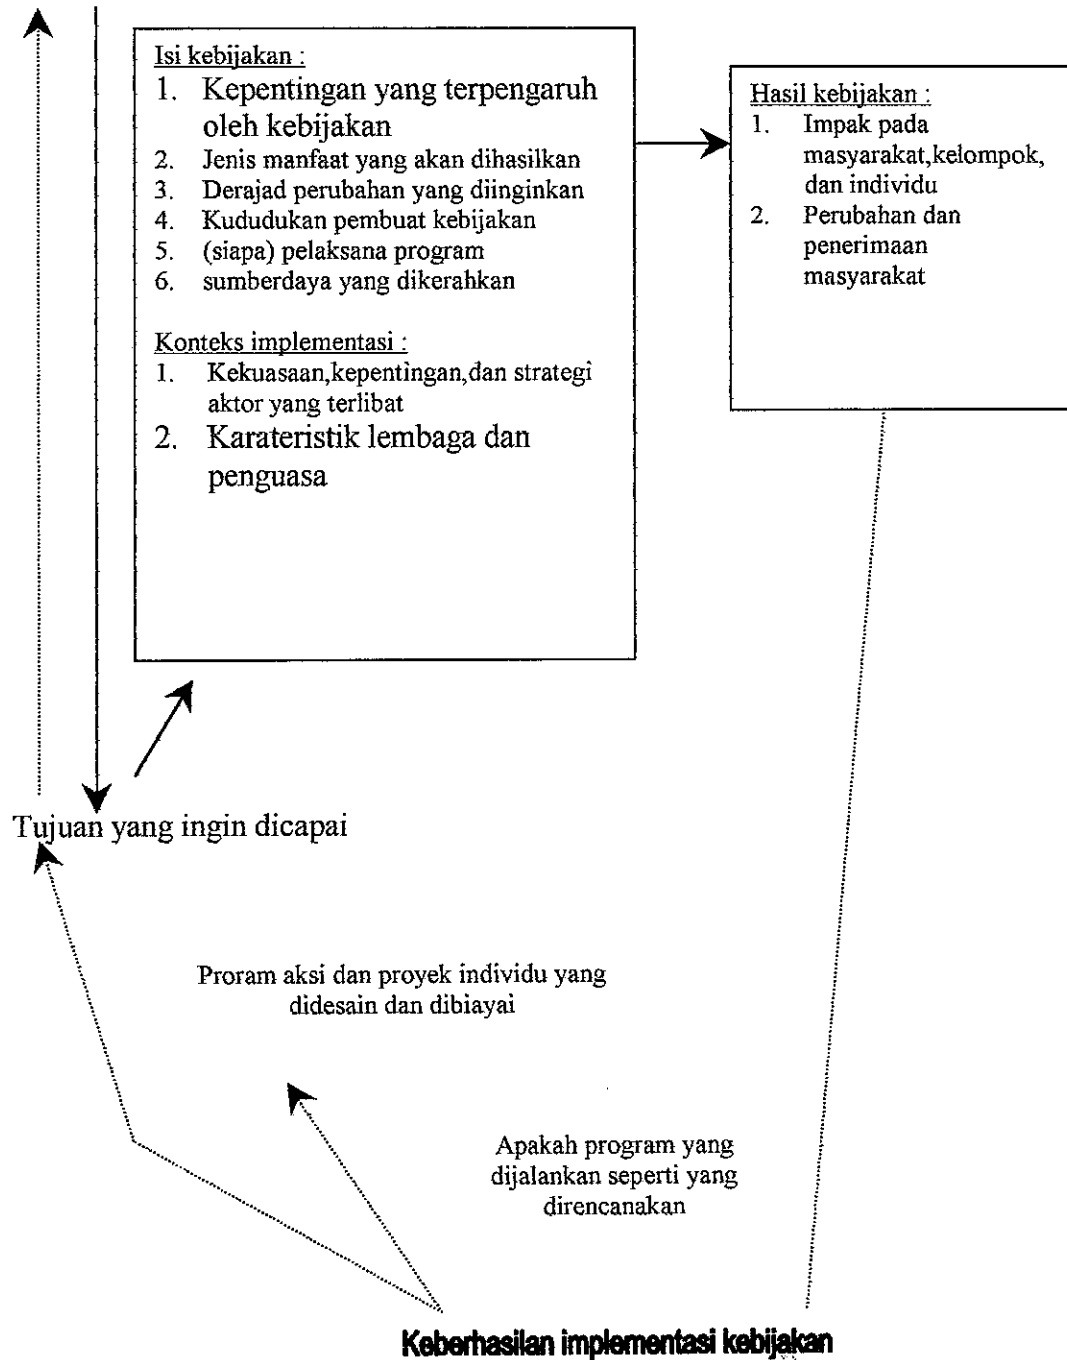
Isi kebijakan :
1. Kepentingan yang terpengaruh oleh kebijakan
2. Jenis manfaat yang akan dihasilkan
3. Derajad perubahan yang diinginkan
4. Kududukan pembuat kebijakan
5. (siapa) pelaksana program
6. sumberdaya yang dikerahkan

Konteks implementasi :
1. Kekuasaan,kepentingan,dan strategi aktor yang terlibat
2. Karateristik lembaga dan penguasa

Hasil kebijakan :
1. Impak pada masyarakat,kelompok, dan individu
2. Perubahan dan penerimaan masyarakat

Tujuan yang ingin dicapai

Proram aksi dan proyek individu yang didesain dan dibiayai

Apakah program yang dijalankan seperti yang direncanakan

Keberhasilan implementasi kebijakan